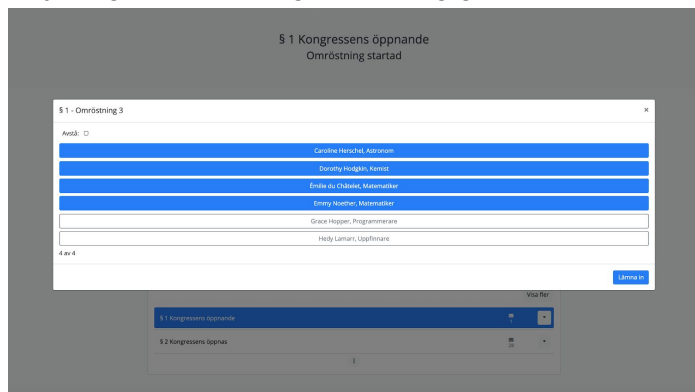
§ 1 Kongressens öppnande
Omröstning startad

§ 1 - Omröstning 3

×

Avstå: ☐

Caroline Herschel, Astronom

Dorothy Hodgkin, Kemist

Émilie du Châtelet, Matematiker

Emmy Noether, Matematiker

Grace Hopper, Programmerare

Hedy Lamarr, Uppfinnare

4 av 4

Lämna in

Visa fler

§ 1 Kongressens öppnande

§ 2 Kongressens öppnas